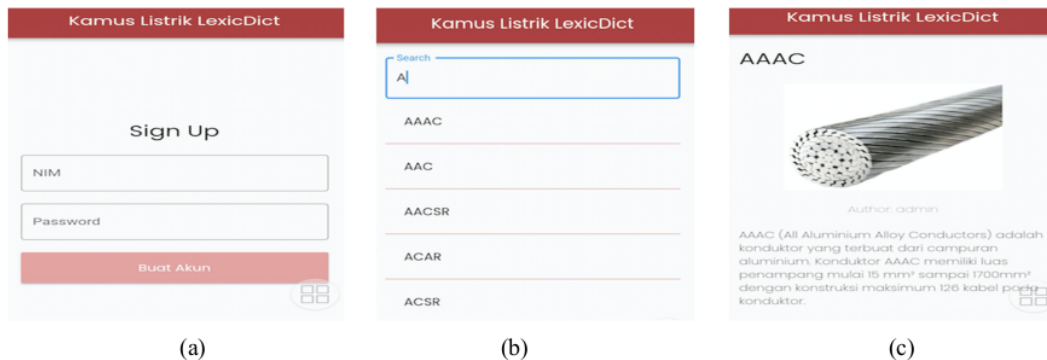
Kamus Listrik LexicDict

Sign Up

NIM

Password

Buat Akun

(a)

Kamus Listrik LexicDict

Search

A

AAAC

AAC

AACSR

ACAR

ACSR

(b)

Kamus Listrik LexicDict

AAAC

Author: admin

AAAC (All Aluminium Alloy Conductors) adalah konduktor yang terbuat dari campuran aluminium. Konduktor AAAC memiliki luas penampang mulai 15 mm² sampai 1700mm² dengan konstruksi maksimum 126 kabel pada konduktor.

(c)